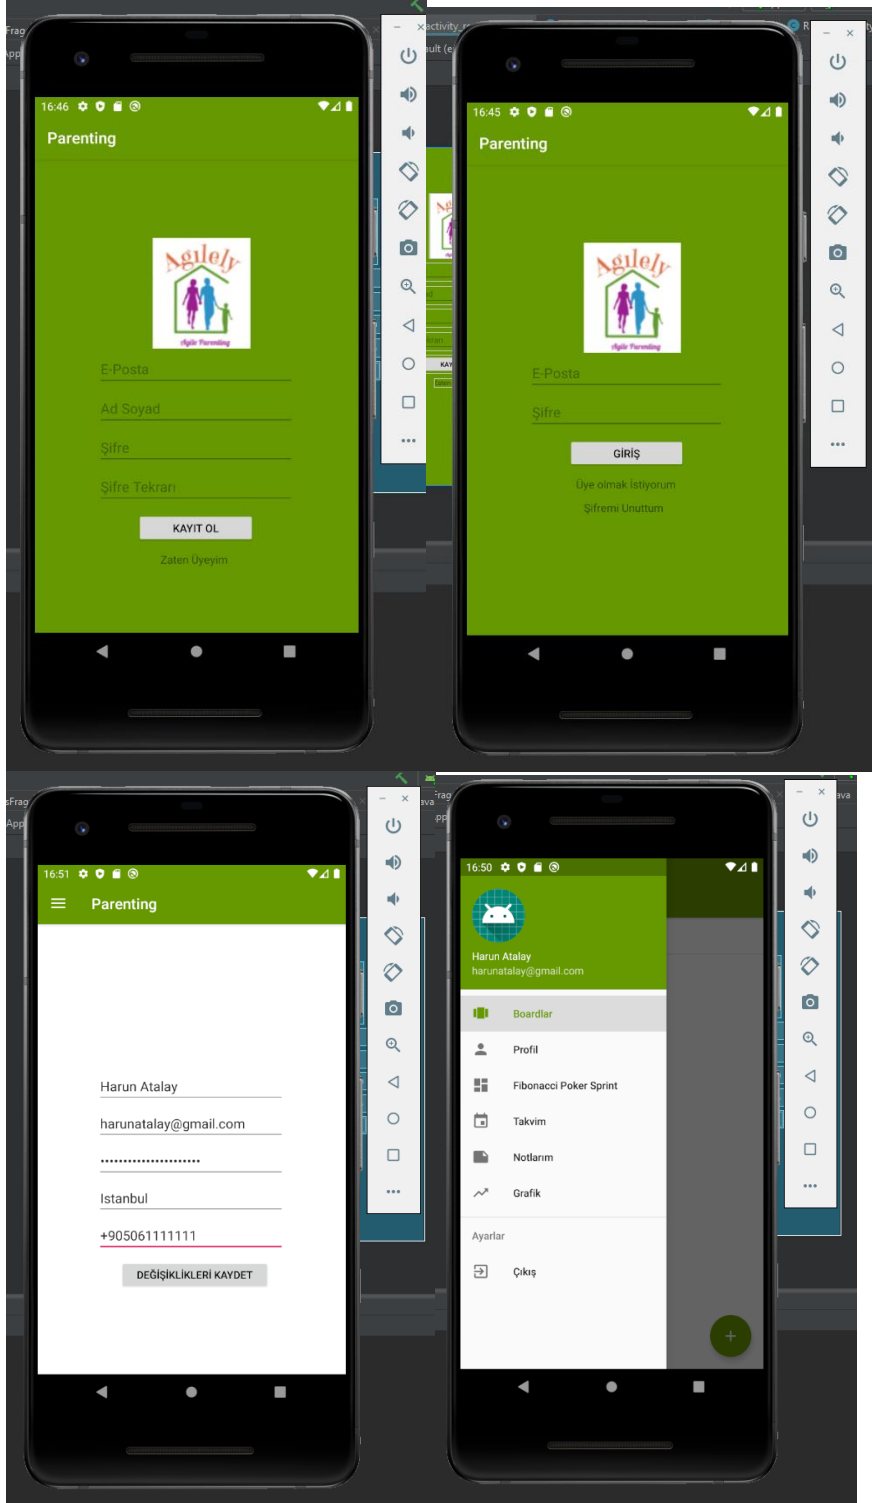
16:46

Parenting

Agilely
Agile Parenting

E-Posta

Ad Soyad

Şifre

Şifre Tekrarı

KAYIT OL

Zaten Üyeyim

16:45

Parenting

Agilely
Agile Parenting

E-Posta

Şifre

GİRİŞ

Üye olmak İstiyorum

Şifremi Unuttum

16:51

Parenting

Harun Atalay

harunatalay@gmail.com

••••••••••••••••••••••

Istanbul

+905061111111

DEĞİŞİKLİKLERİ KAYDET

16:50

Harun Atalay
harunatalay@gmail.com

Boardlar

Profil

Fibonacci Poker Sprint

Takvim

Notlarım

Grafik

Ayarlar

Çıkış

+